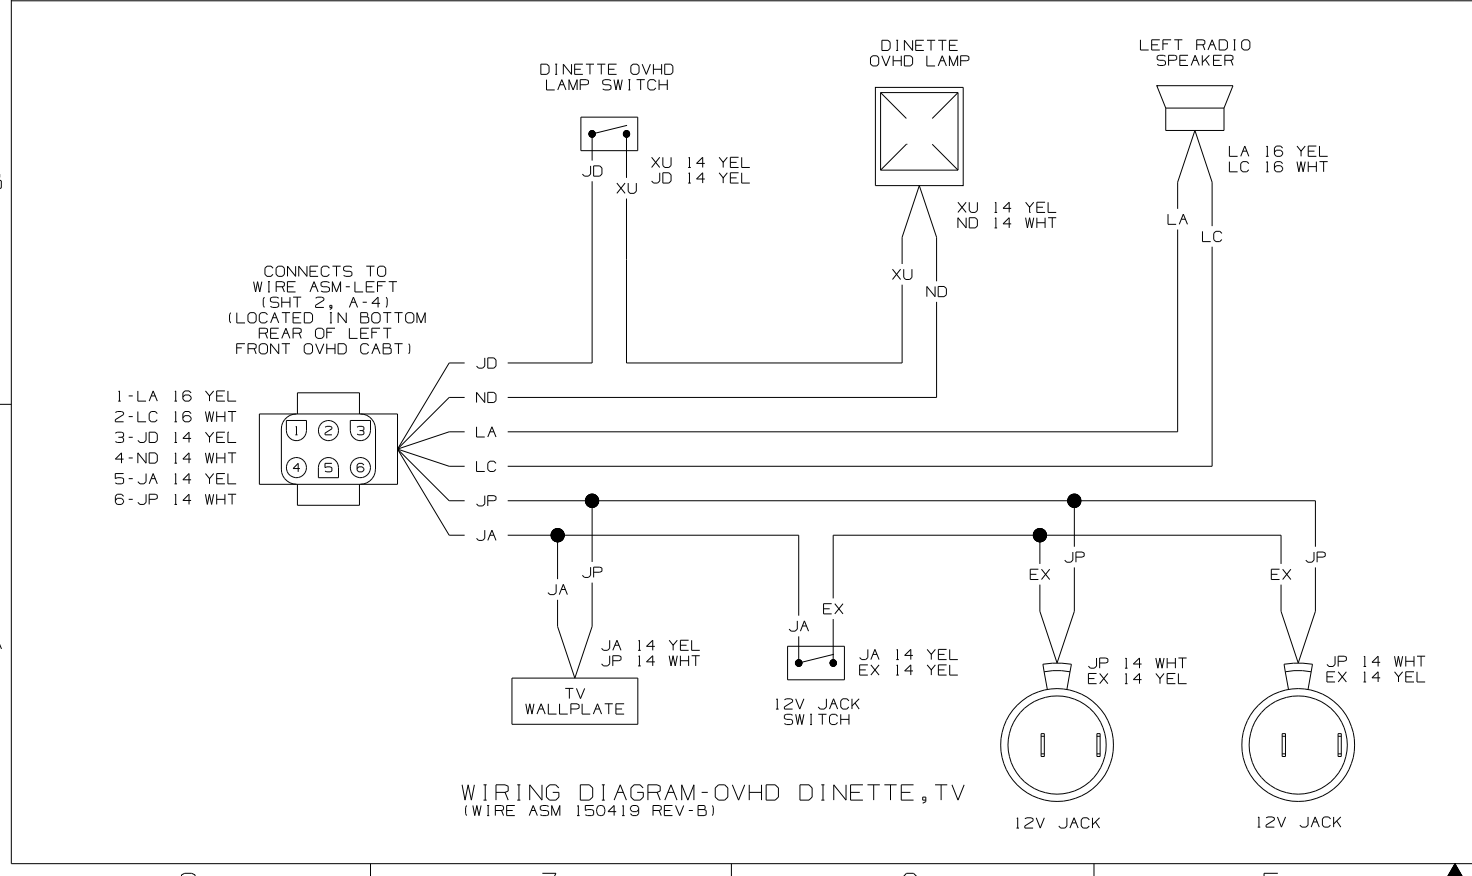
DINETTE OVHD LAMP SWITCH

JD
XU
XU 14 YEL
JD 14 YEL

DINETTE OVHD LAMP

XU 14 YEL
ND 14 WHT
XU
ND

LEFT RADIO SPEAKER

LA 16 YEL
LC 16 WHT
LA
LC

CONNECTS TO WIRE ASM-LEFT (SHT 2, A-4) (LOCATED IN BOTTOM REAR OF LEFT FRONT OVHD CABT)

1-LA 16 YEL
2-LC 16 WHT
3-JD 14 YEL
4-ND 14 WHT
5-JA 14 YEL
6-JP 14 WHT

1 2 3
4 5 6

JD
ND
LA
LC
JP
JA

JA
JP
JA 14 YEL
JP 14 WHT
TV WALLPLATE

JA
EX
JA 14 YEL
EX 14 YEL
12V JACK SWITCH

EX
JP
JP 14 WHT
EX 14 YEL
12V JACK

EX
JP
JP 14 WHT
EX 14 YEL
12V JACK

WIRING DIAGRAM-OVHD DINETTE,TV
(WIRE ASM 150419 REV-B)